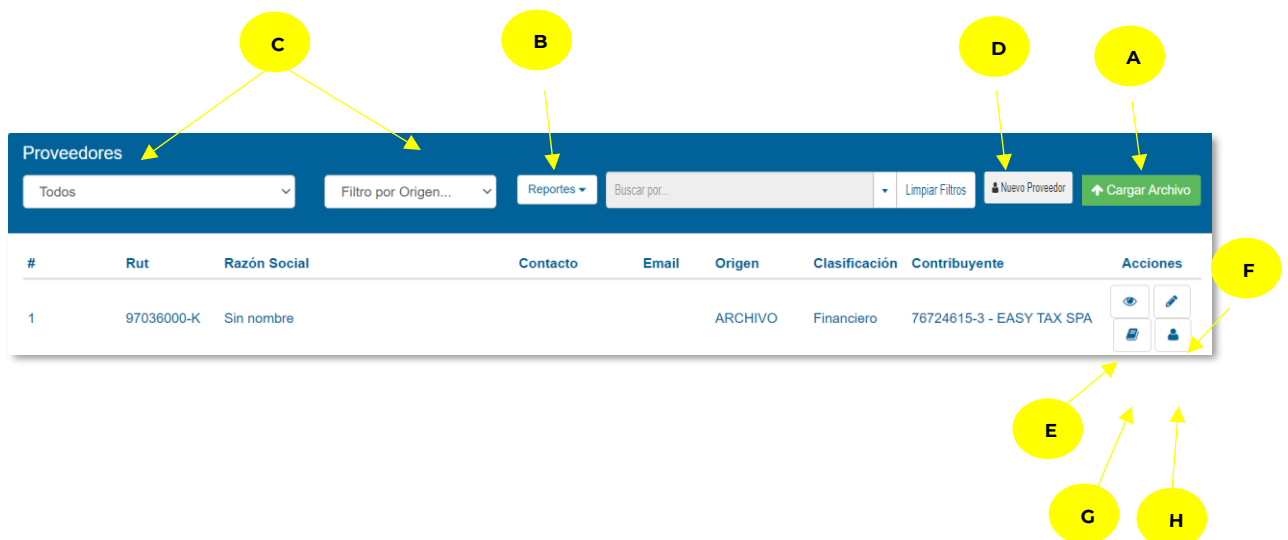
C

B

D

A

Proveedores

Todos

Filtro por Origen...

Reportes

Buscar por...

Limpiar Filtros

Nuevo Proveedor

Cargar Archivo

| # | Rut | Razón Social | Contacto | Email | Origen | Clasificación | Contribuyente | Acciones |
|---|---|---|---|---|---|---|---|---|
| 1 | 97036000-K | Sin nombre | | | ARCHIVO | Financiero | 76724615-3 - EASY TAX SPA | |

F

E

G

H